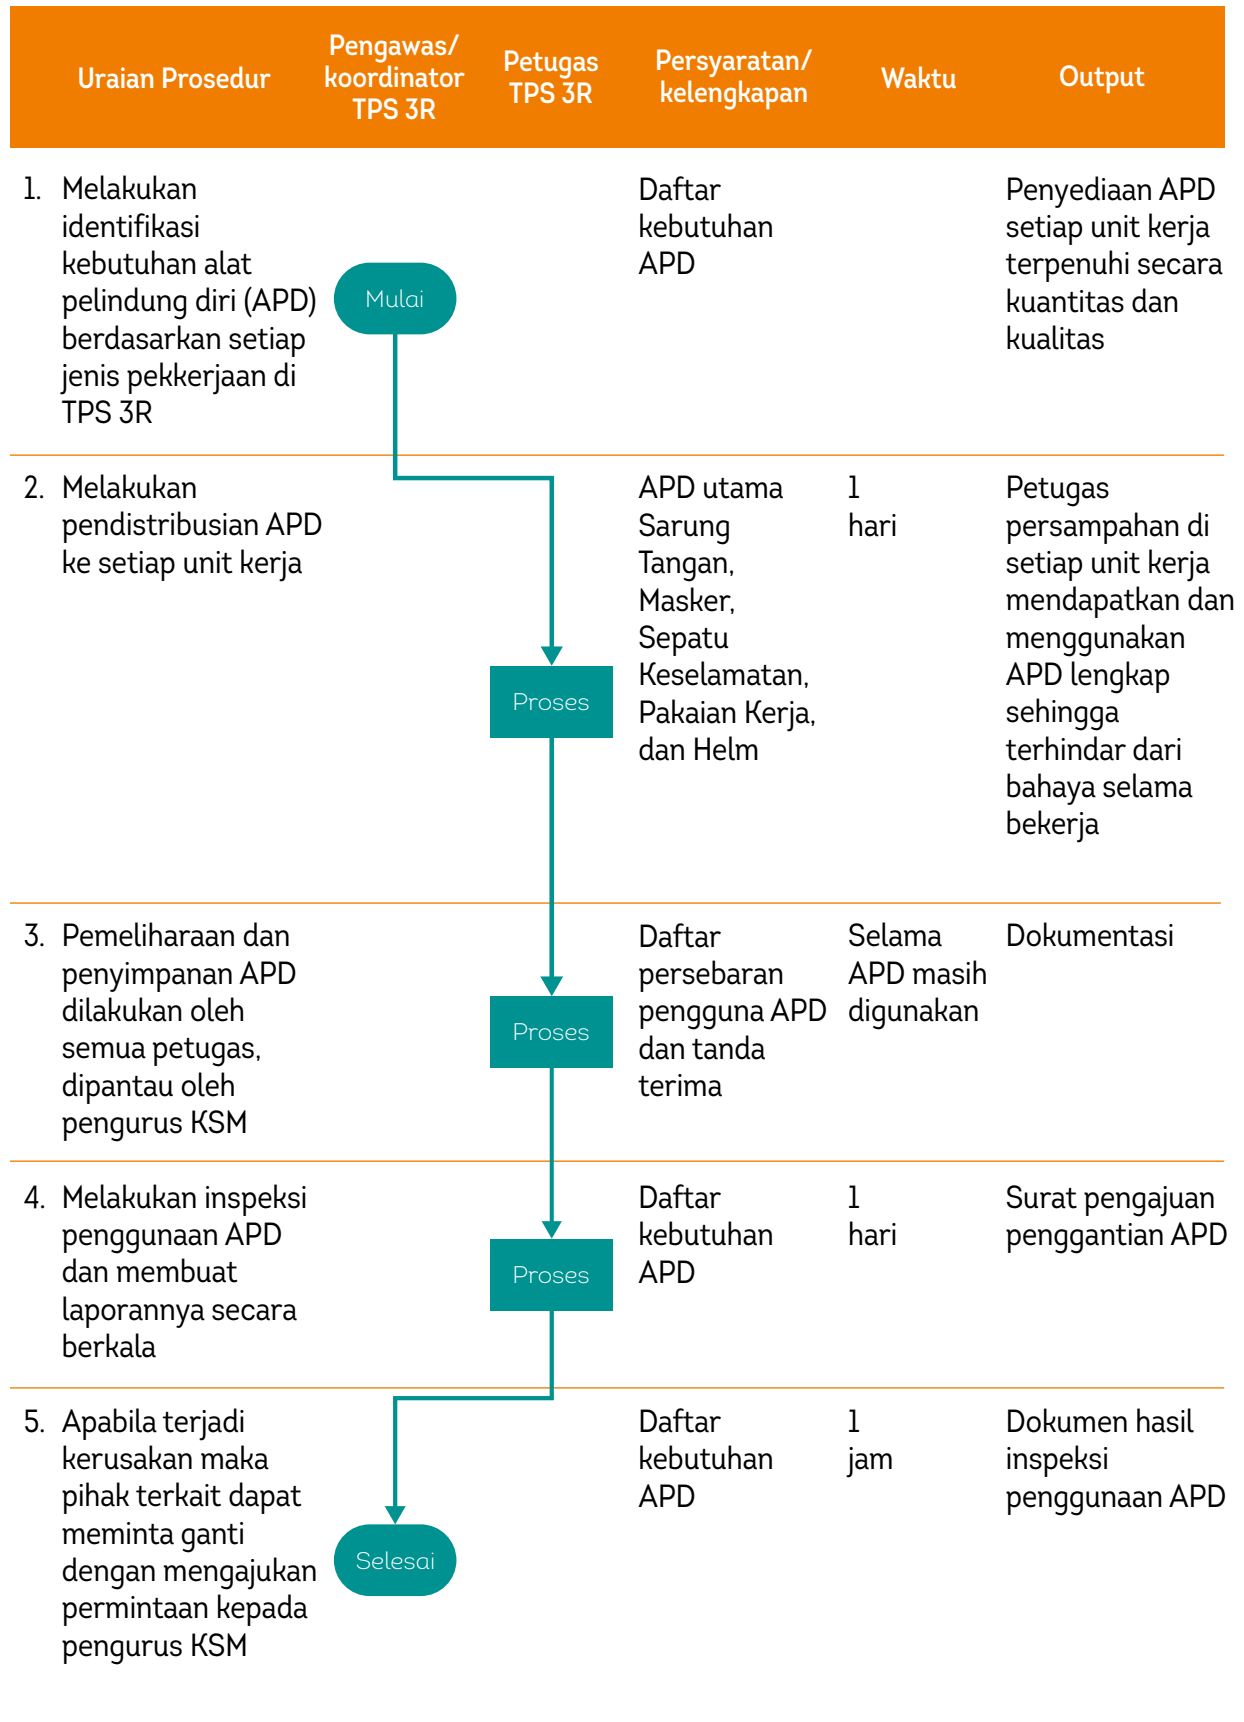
| Uraian Prosedur | Pengawas/ koordinator TPS 3R | Petugas TPS 3R | Persyaratan/ kelengkapan | Waktu | Output |
|---|---|---|---|---|---|
| 1. Melakukan identifikasi kebutuhan alat pelindung diri (APD) berdasarkan setiap jenis pekkerjaan di TPS 3R | Mulai | | Daftar kebutuhan APD | | Penyediaan APD setiap unit kerja terpenuhi secara kuantitas dan kualitas |
| 2. Melakukan pendistribusian APD ke setiap unit kerja | | Proses | APD utama Sarung Tangan, Masker, Sepatu Keselamatan, Pakaian Kerja, dan Helm | 1 hari | Petugas persampahan di setiap unit kerja mendapatkan dan menggunakan APD lengkap sehingga terhindar dari bahaya selama bekerja |
| 3. Pemeliharaan dan penyimpanan APD dilakukan oleh semua petugas, dipantau oleh pengurus KSM | | Proses | Daftar persebaran pengguna APD dan tanda terima | Selama APD masih digunakan | Dokumentasi |
| 4. Melakukan inspeksi penggunaan APD dan membuat laporannya secara berkala | | Proses | Daftar kebutuhan APD | 1 hari | Surat pengajuan penggantian APD |
| 5. Apabila terjadi kerusakan maka pihak terkait dapat meminta ganti dengan mengajukan permintaan kepada pengurus KSM | Selesai | | Daftar kebutuhan APD | 1 jam | Dokumen hasil inspeksi penggunaan APD |